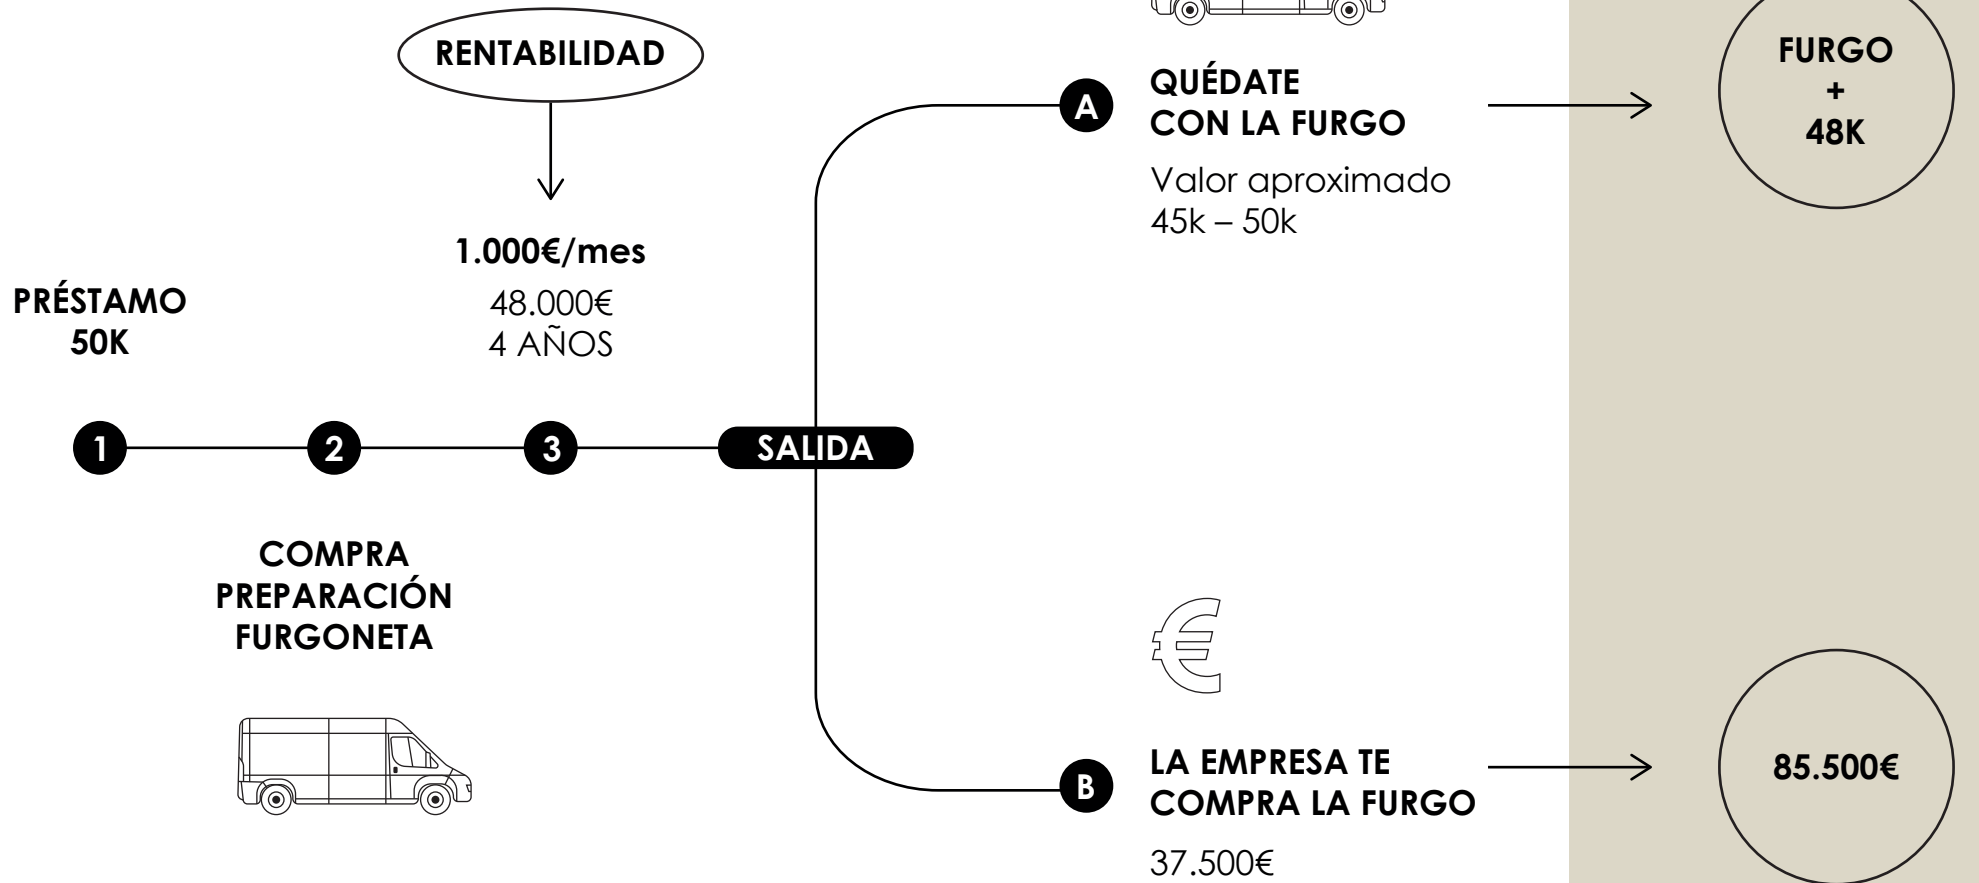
RENTABILIDAD

1.000€/mes

48.000€
4 AÑOS

PRÉSTAMO
50K

1

2

3

SALIDA

COMPRA
PREPARACIÓN
FURGONETA

A

QUÉDATE
CON LA FURGO

Valor aproximado
45k – 50k

FURGO
+
48K

€

B

LA EMPRESA TE
COMPRA LA FURGO

37.500€

85.500€